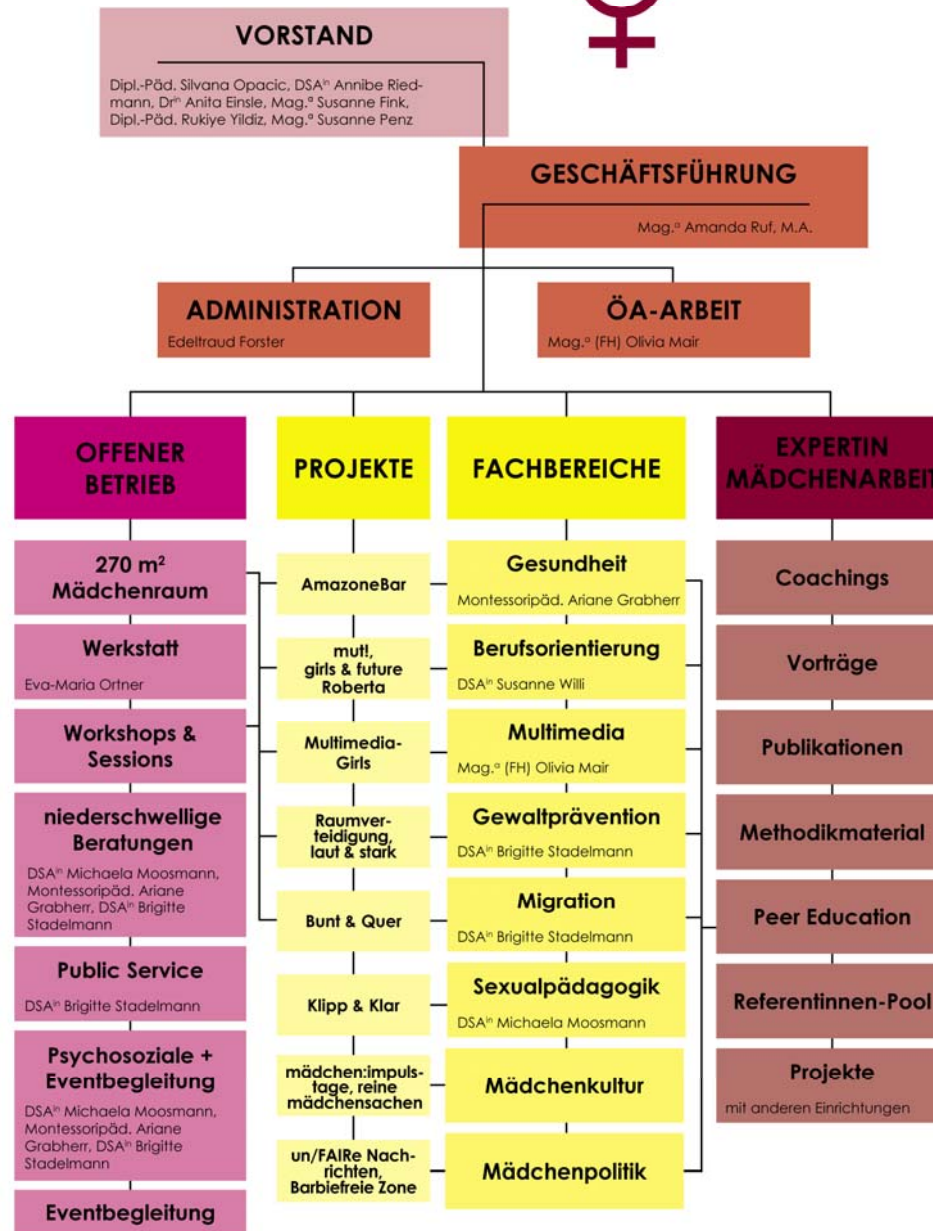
VORSTAND

Dipl.-Päd. Silvana Opacic, DSA$^{in}$ Annibe Riedmann, Dr$^{in}$ Anita Einsle, Mag.$^{a}$ Susanne Fink, Dipl.-Päd. Rukiye Yildiz, Mag.$^{a}$ Susanne Penz

GESCHÄFTSFÜHRUNG

Mag.$^{a}$ Amanda Ruf, M.A.

ADMINISTRATION

Edeltraud Forster

ÖA-ARBEIT

Mag.$^{a}$ (FH) Olivia Mair

OFFENER BETRIEB

270 m² Mädchenraum

Werkstatt

Eva-Maria Ortner

Workshops & Sessions

niederschwellige Beratungen

DSA$^{in}$ Michaela Moosmann, Montessoripäd. Ariane Grabherr, DSA$^{in}$ Brigitte Stadelmann

Public Service

DSA$^{in}$ Brigitte Stadelmann

Psychosoziale + Eventbegleitung

DSA$^{in}$ Michaela Moosmann, Montessoripäd. Ariane Grabherr, DSA$^{in}$ Brigitte Stadelmann

Eventbegleitung

PROJEKTE

AmazoneBar

mut!, girls & future Roberta

Multimedia-Girls

Raumverteidigung, laut & stark

Bunt & Quer

Klipp & Klar

mädchen:impulstage, reine mädchensachen

un/FAIRe Nachrichten, Barbiefreie Zone

FACHBEREICHE

Gesundheit

Montessoripäd. Ariane Grabherr

Berufsorientierung

DSA$^{in}$ Susanne Willi

Multimedia

Mag.$^{a}$ (FH) Olivia Mair

Gewaltprävention

DSA$^{in}$ Brigitte Stadelmann

Migration

DSA$^{in}$ Brigitte Stadelmann

Sexualpädagogik

DSA$^{in}$ Michaela Moosmann

Mädchenkultur

Mädchenpolitik

EXPERTIN MÄDCHENARBEIT

Coachings

Vorträge

Publikationen

Methodikmaterial

Peer Education

Referentinnen-Pool

Projekte

mit anderen Einrichtungen